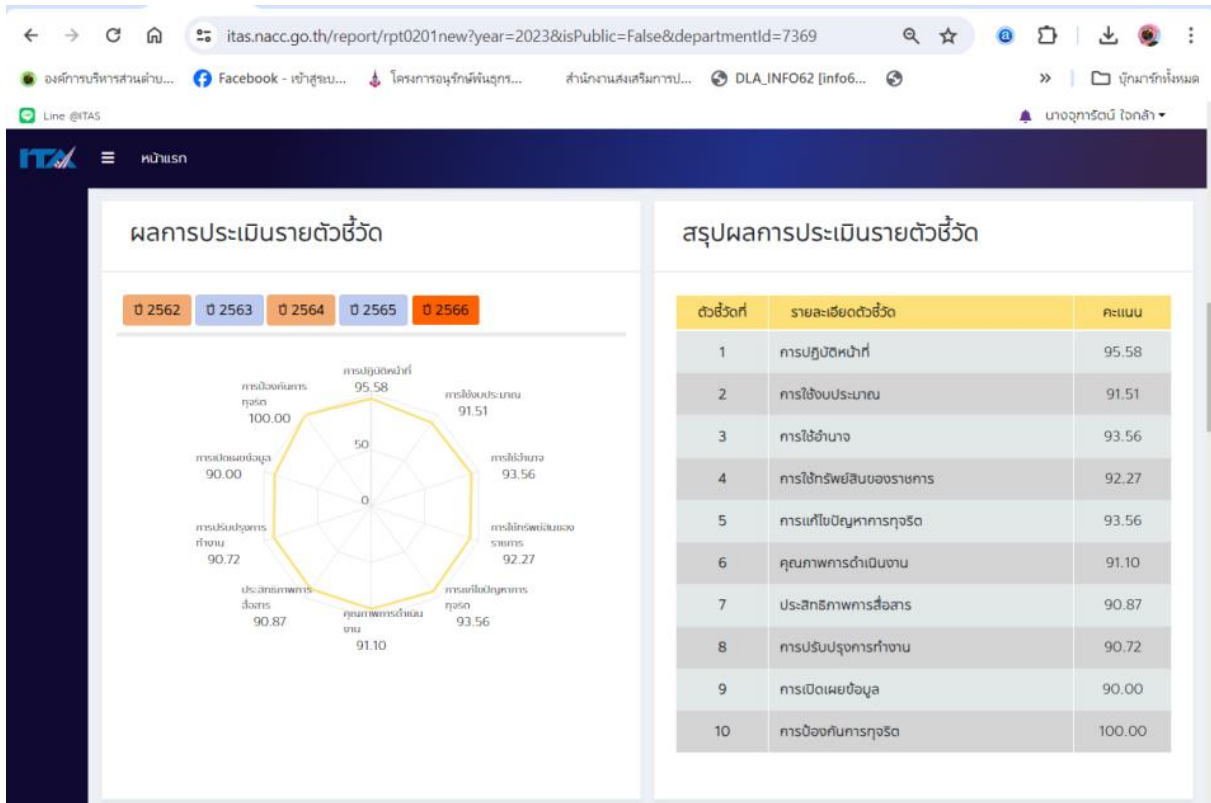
itas.nacc.go.th/report/rpt0201new?year=2023&isPublic=False&departmentId=7369

องค์การบริหารส่วนตำบ... Facebook - เข้าสู่ระบ... โครงการอนุรักษ์พันธุกร... สำนักงานส่งเสริมการป... DLA_INFO62 [info6... » บุ๊กมาร์กทั้งหมด

Line @ITAS

นางอุทารัตน์ ใจกล้า

ITA หน้าแรก

ผลการประเมินรายตัวชี้วัด

ปี 2562 ปี 2563 ปี 2564 ปี 2565 ปี 2566

การปฏิบัติหน้าที่ 95.58
การใช้งบประมาณ 91.51
การใช้อำนาจ 93.56
การใช้ทรัพย์สินของราชการ 92.27
การแก้ไขปัญหาการทุจริต 93.56
คุณภาพการดำเนินงาน 91.10
ประสิทธิภาพการสื่อสาร 90.87
การปรับปรุงการทำงาน 90.72
การเปิดเผยข้อมูล 90.00
การป้องกันการทุจริต 100.00
50
0

สรุปผลการประเมินรายตัวชี้วัด

| ตัวชี้วัดที่ | รายละเอียดตัวชี้วัด | คะแนน |
|---|---|---|
| 1 | การปฏิบัติหน้าที่ | 95.58 |
| 2 | การใช้งบประมาณ | 91.51 |
| 3 | การใช้อำนาจ | 93.56 |
| 4 | การใช้ทรัพย์สินของราชการ | 92.27 |
| 5 | การแก้ไขปัญหาการทุจริต | 93.56 |
| 6 | คุณภาพการดำเนินงาน | 91.10 |
| 7 | ประสิทธิภาพการสื่อสาร | 90.87 |
| 8 | การปรับปรุงการทำงาน | 90.72 |
| 9 | การเปิดเผยข้อมูล | 90.00 |
| 10 | การป้องกันการทุจริต | 100.00 |